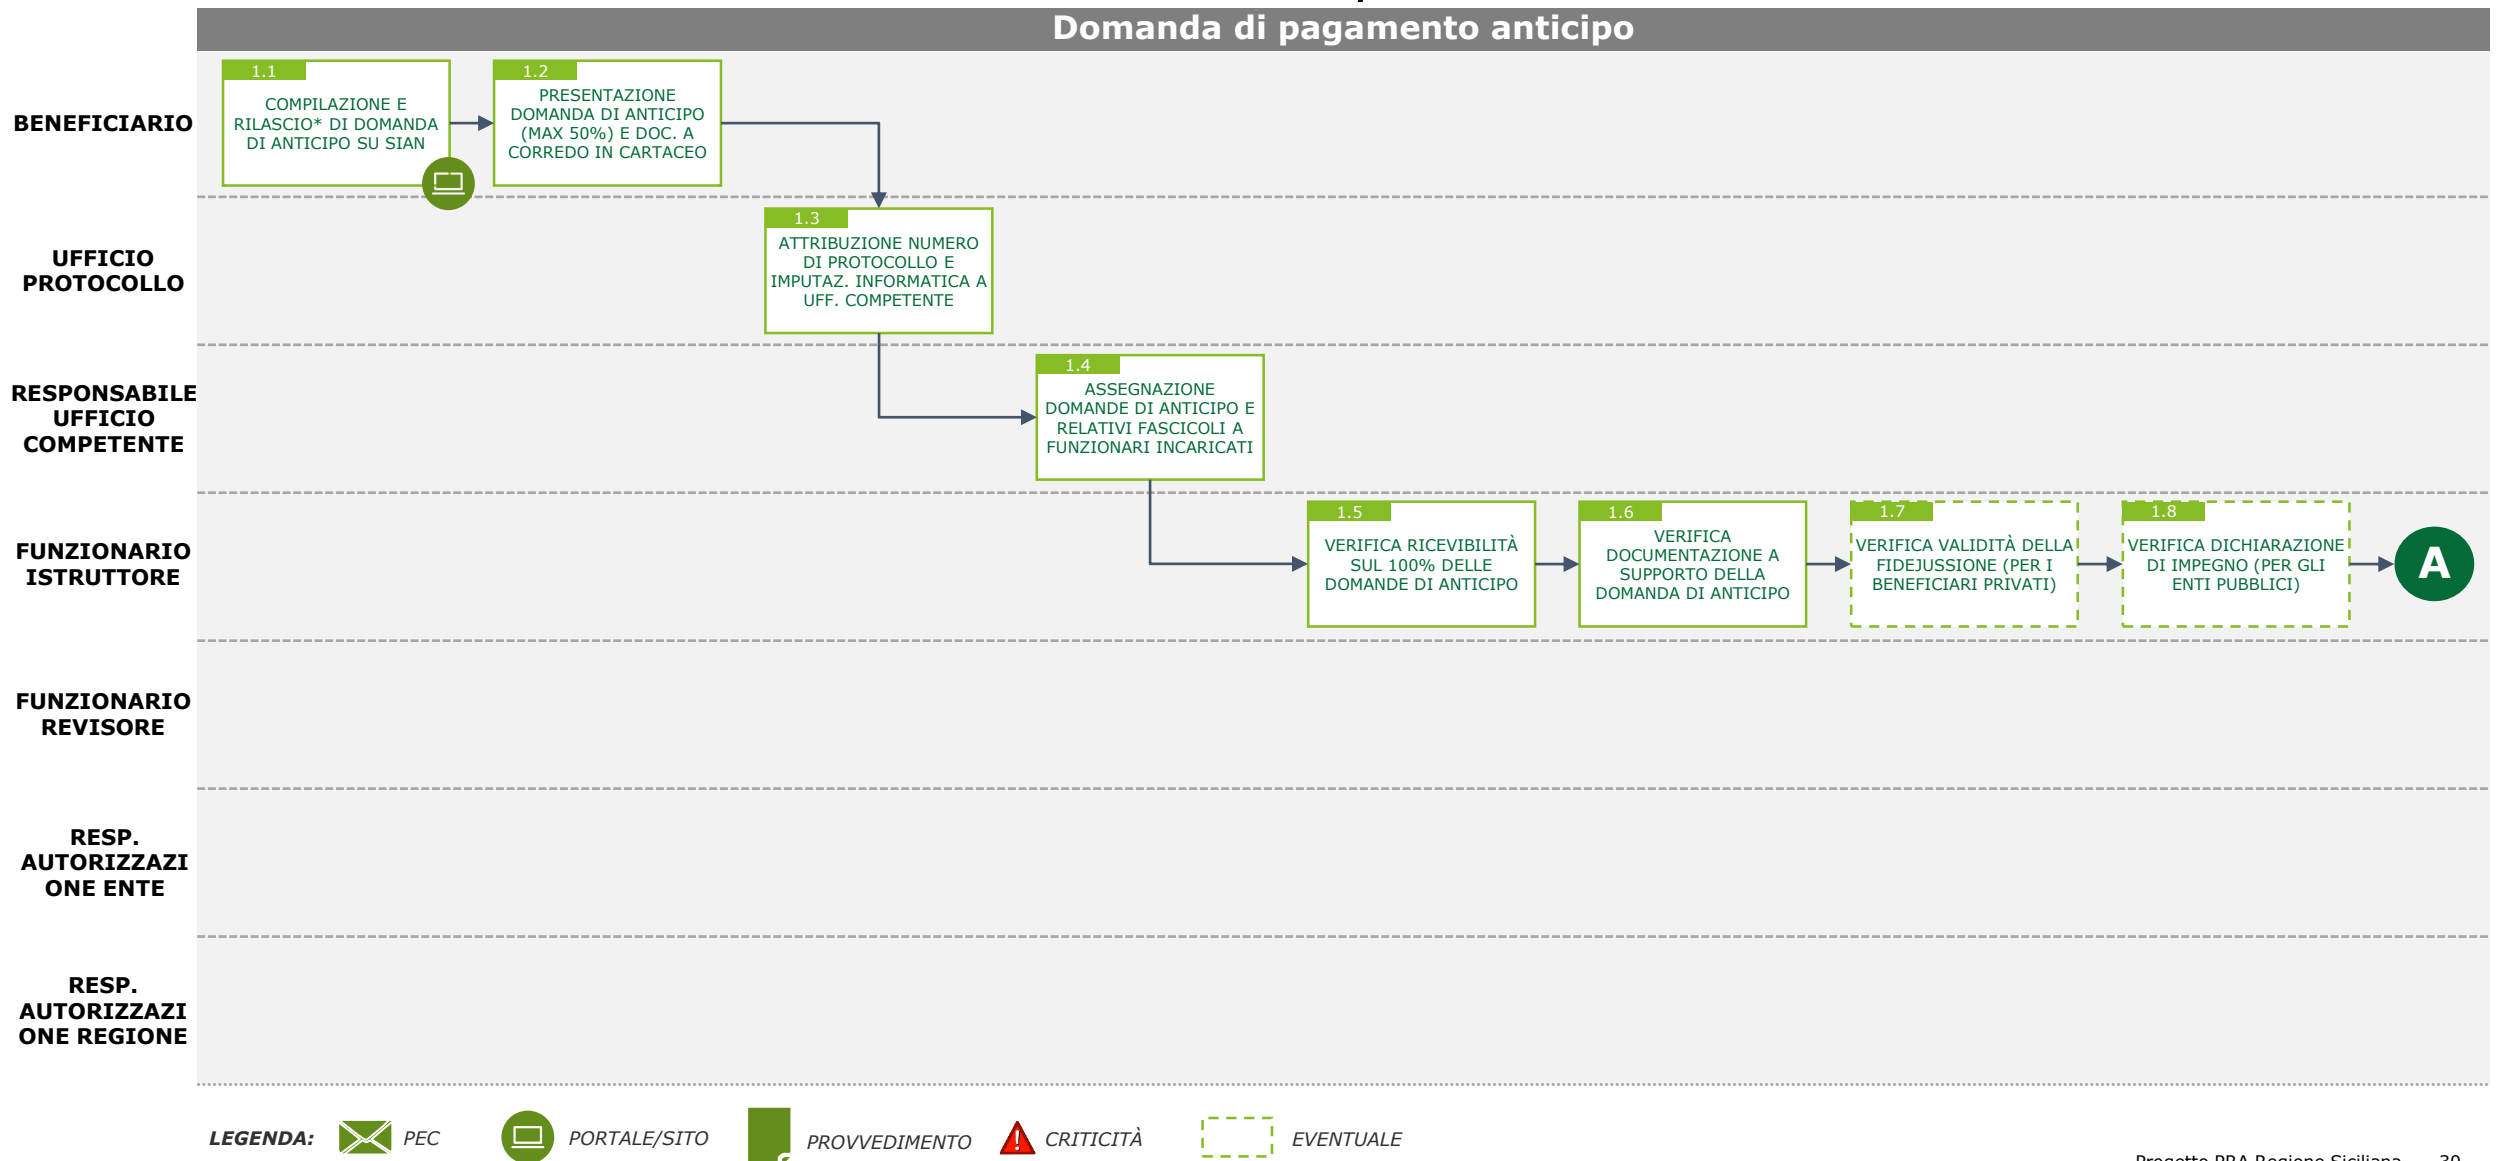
Domanda di pagamento anticipo

BENEFICIARIO

1.1
COMPILAZIONE E RILASCIO* DI DOMANDA DI ANTICIPO SU SIAN

1.2
PRESENTAZIONE DOMANDA DI ANTICIPO (MAX 50%) E DOC. A CORREDO IN CARTACEO

UFFICIO PROTOCOLLO

1.3
ATTRIBUZIONE NUMERO DI PROTOCOLLO E IMPUTAZ. INFORMATICA A UFF. COMPETENTE

RESPONSABILE UFFICIO COMPETENTE

1.4
ASSEGNAZIONE DOMANDE DI ANTICIPO E RELATIVI FASCICOLI A FUNZIONARI INCARICATI

FUNZIONARIO ISTRUTTORE

1.5
VERIFICA RICEVIBILITÀ SUL 100% DELLE DOMANDE DI ANTICIPO

1.6
VERIFICA DOCUMENTAZIONE A SUPPORTO DELLA DOMANDA DI ANTICIPO

1.7
VERIFICA VALIDITÀ DELLA FIDEJUSSIONE (PER I BENEFICIARI PRIVATI)

1.8
VERIFICA DICHIARAZIONE DI IMPEGNO (PER GLI ENTI PUBBLICI)

A

FUNZIONARIO REVISORE

RESP. AUTORIZZAZIONE ENTE

RESP. AUTORIZZAZIONE REGIONE

LEGENDA: PEC PORTALE/SITO PROVVEDIMENTO CRITICITÀ EVENTUALE

Progetto PRA Regione Siciliana 30